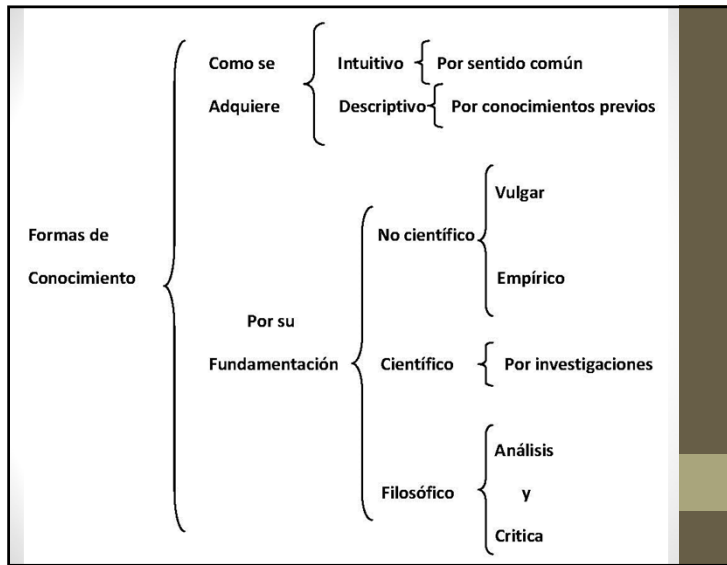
Formas de Conocimiento

Como se Adquiere

Intuitivo
Por sentido común

Descriptivo
Por conocimientos previos

Por su Fundamentación

No científico
Vulgar
Empírico

Científico
Por investigaciones

Filosófico
Análisis
y
Critica